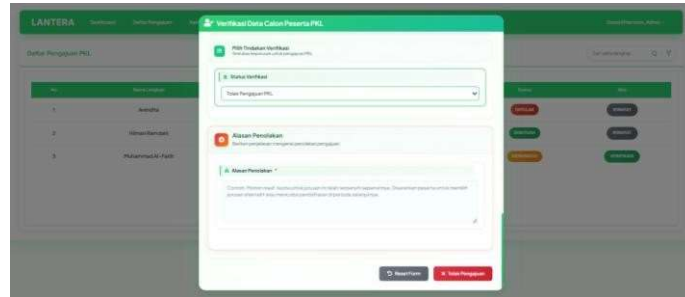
LANTERA

Daftar Pengajuan PKL

Verifikasi Data Calon Peserta PKL

Pilih Tindakan Verifikasi
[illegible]

Status Verifikasi

Tolak Pengajuan PKL

Alasan Penolakan
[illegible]

Alasan Penolakan *

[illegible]

Reset Form

Tolak Pengajuan

1 Avendha
2 Hilman Ramdani
3 Muhammad Al-Fatih